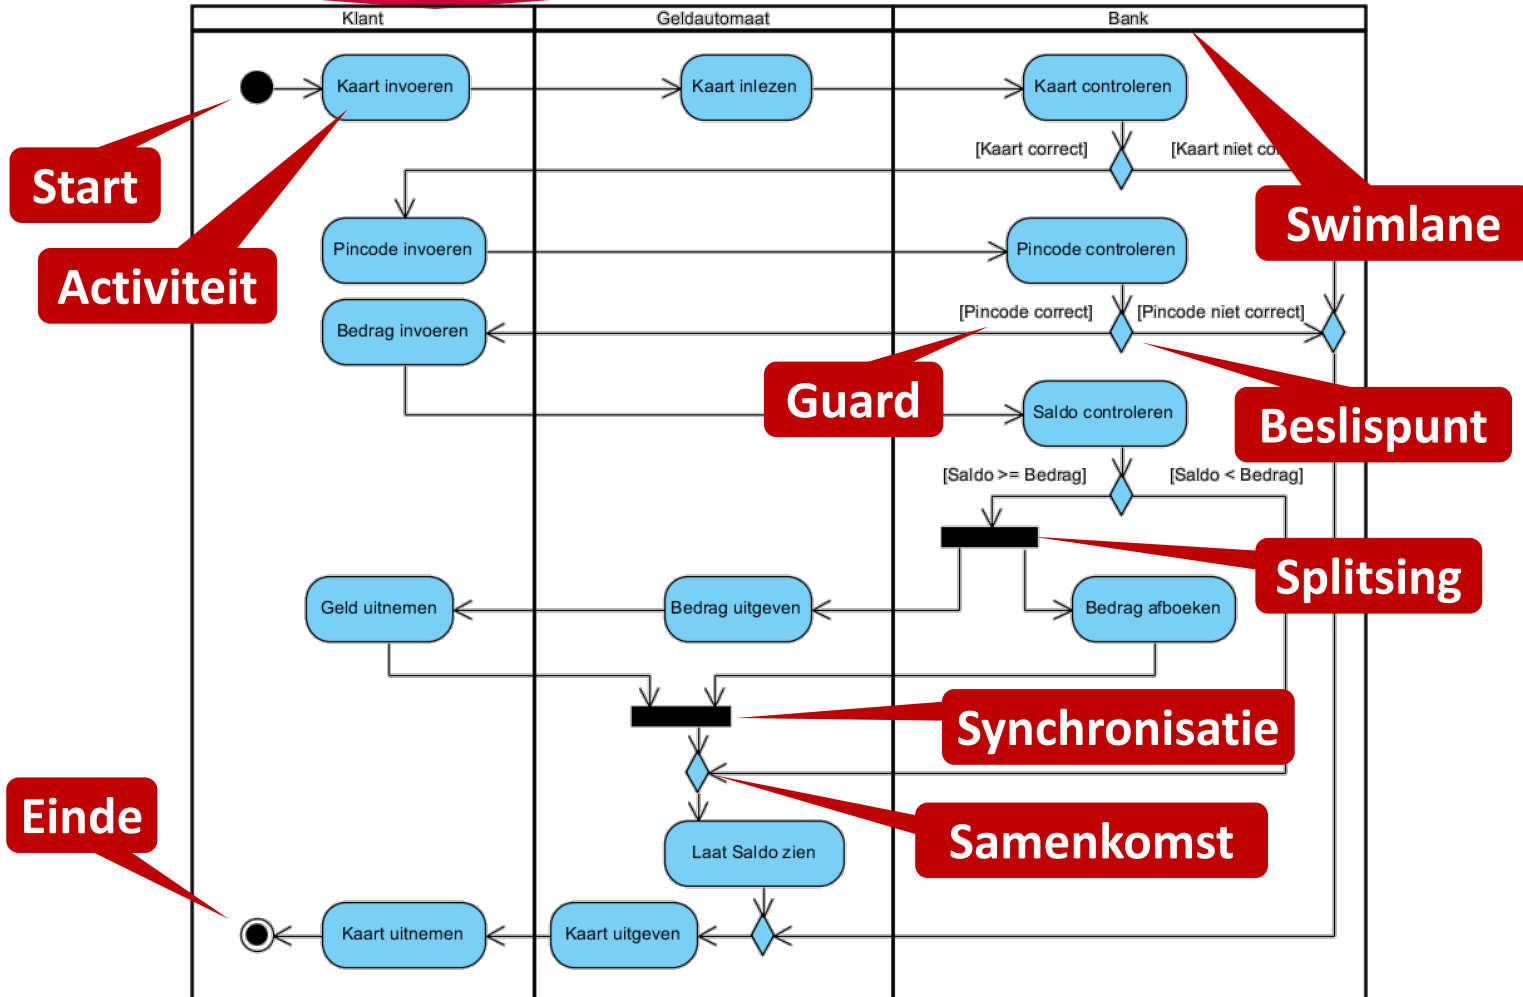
Klant

Geldautomaat

Bank

Start

Activiteit

Swimlane

Kaart invoeren

Kaart inlezen

Kaart controleren

[Kaart correct]

[Kaart niet co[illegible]

Pincode invoeren

Pincode controleren

[Pincode correct]

[Pincode niet correct]

Bedrag invoeren

Guard

Beslispunt

Saldo controleren

[Saldo >= Bedrag]

[Saldo < Bedrag]

Splitsing

Geld uitnemen

Bedrag uitgeven

Bedrag afboeken

Synchronisatie

Einde

Samenkomst

Laat Saldo zien

Kaart uitnemen

Kaart uitgeven